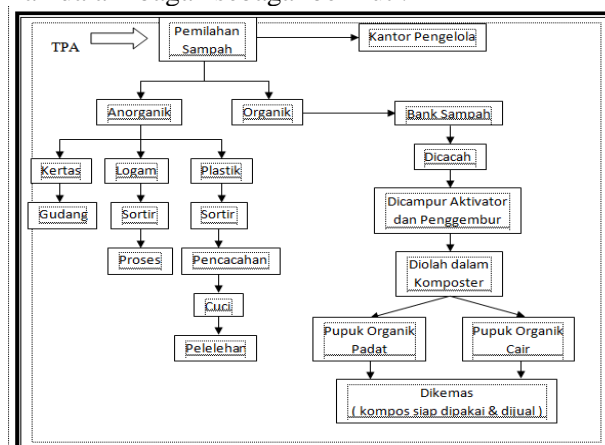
TPA

Pemilahan Sampah

Kantor Pengelola

Anorganik

Organik

Bank Sampah

Kertas

Logam

Plastik

Dicacah

Gudang

Sortir

Sortir

Dicampur Aktivator dan Penggembur

Proses

Pencacahan

Diolah dalam Komposter

Cuci

Pelelehan

Pupuk Organik Padat

Pupuk Organik Cair

Dikemas ( kompos siap dipakai & dijual )